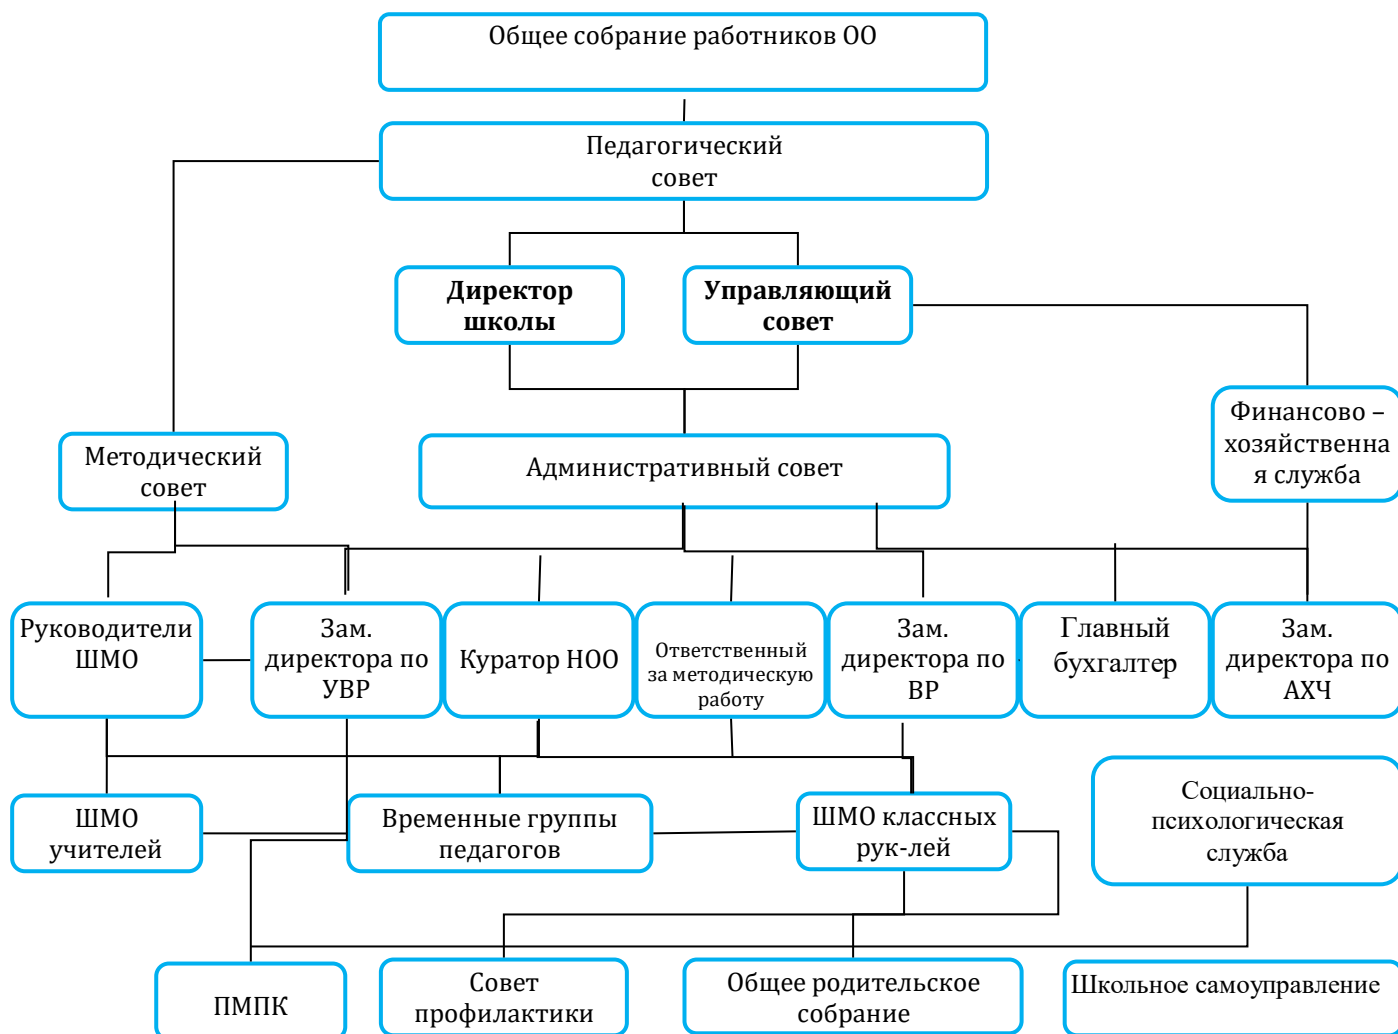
Общее собрание работников ОО

Педагогический совет

**Директор школы**

**Управляющий совет**

Методический совет

Административный совет

Финансово – хозяйственная служба

Руководители ШМО

Зам. директора по УВР

Куратор НОО

Ответственный за методическую работу

Зам. директора по ВР

Главный бухгалтер

Зам. директора по АХЧ

ШМО учителей

Временные группы педагогов

ШМО классных рук-лей

Социально-психологическая служба

ПМПК

Совет профилактики

Общее родительское собрание

Школьное самоуправление